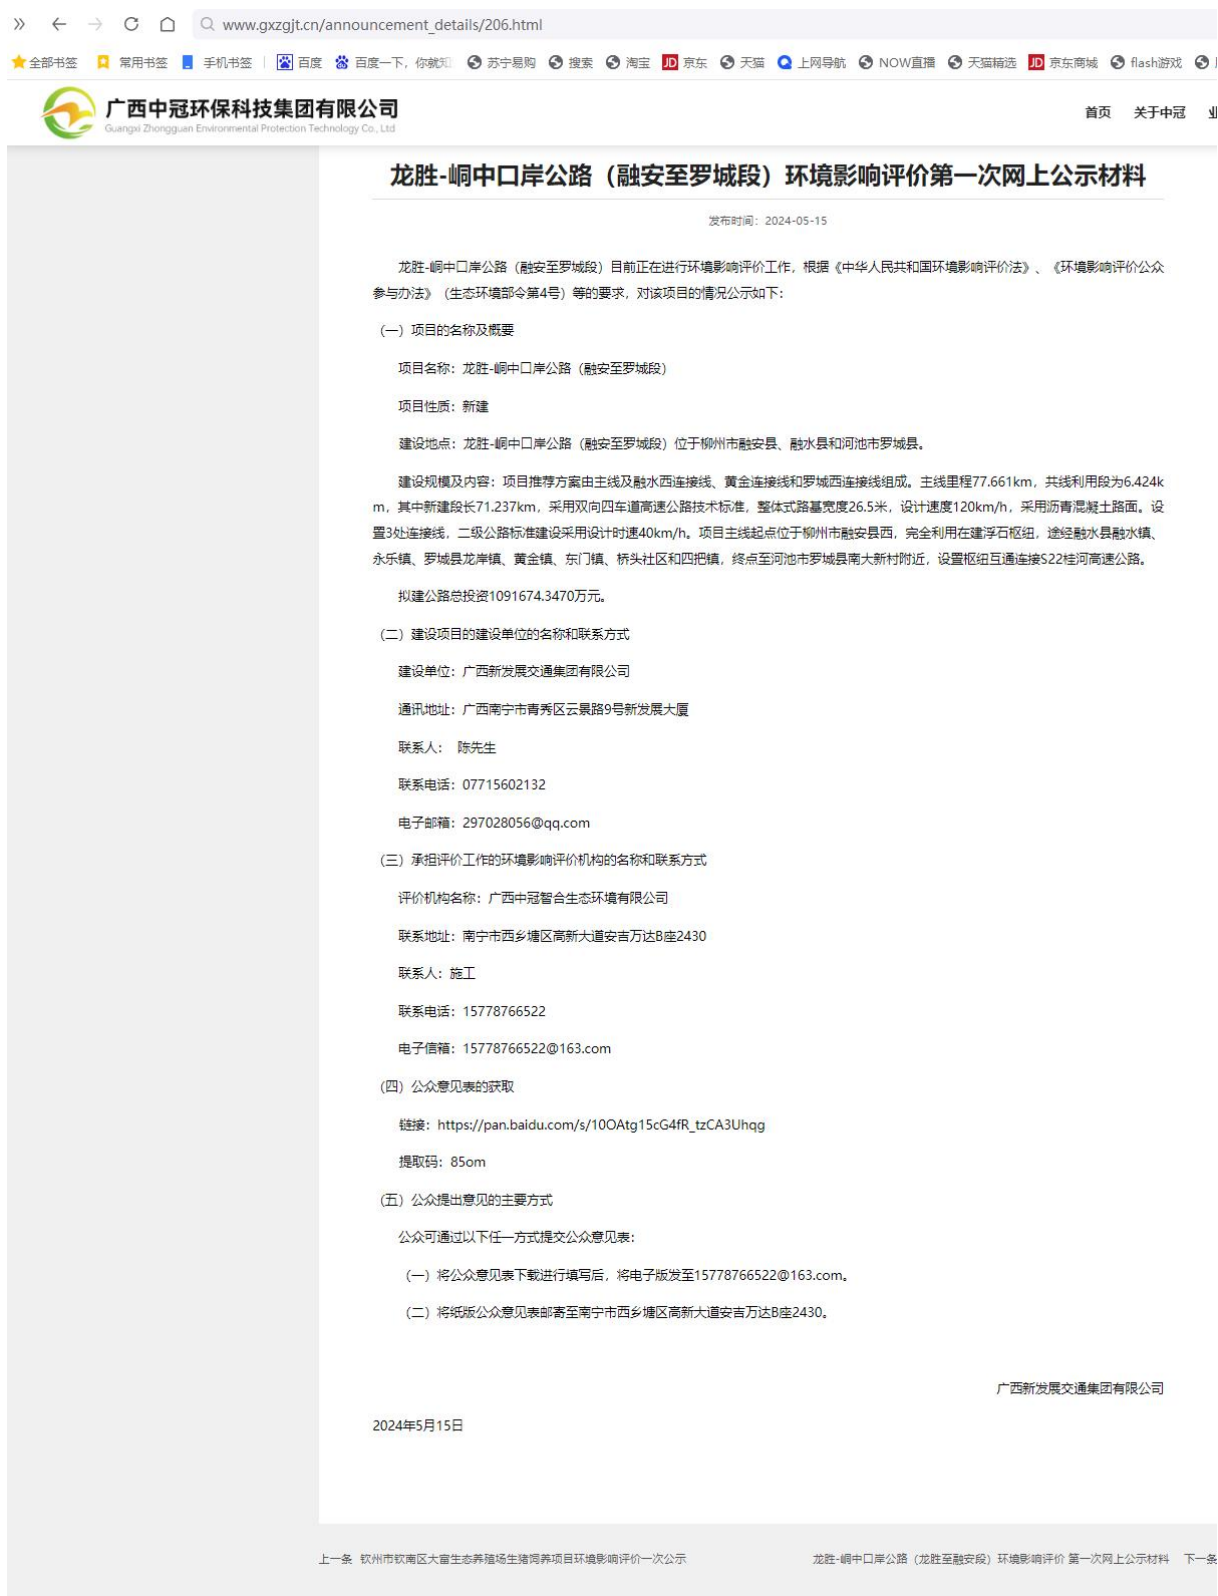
www.gxzgjt.cn/announcement_details/206.html

全部书签 常用书签 手机书签 百度 百度一下，你就知 苏宁易购 搜索 淘宝 京东 天猫 上网导航 NOW直播 天猫精选 京东商城 flash游戏

广西中冠环保科技集团有限公司
Guangxi Zhongguan Environmental Protection Technology Co., Ltd

首页 关于中冠

龙胜-峒中口岸公路（融安至罗城段）环境影响评价第一次网上公示材料

发布时间：2024-05-15

龙胜-峒中口岸公路（融安至罗城段）目前正在进行环境影响评价工作，根据《中华人民共和国环境影响评价法》、《环境影响评价公众参与办法》（生态环境部令第4号）等的要求，对该项目的情况公示如下：

（一）项目的名称及概要

项目名称：龙胜-峒中口岸公路（融安至罗城段）

项目性质：新建

建设地点：龙胜-峒中口岸公路（融安至罗城段）位于柳州市融安县、融水县和河池市罗城县。

建设规模及内容：项目推荐方案由主线及融水西连接线、黄金连接线和罗城西连接线组成。主线里程77.661km，共线利用段为6.424km，其中新建段长71.237km，采用双向四车道高速公路技术标准，整体式路基宽度26.5米，设计速度120km/h，采用沥青混凝土路面。设置3处连接线，二级公路标准建设采用设计时速40km/h。项目主线起点位于柳州市融安县西，完全利用在建浮石枢纽，途经融水县融水镇、永乐镇、罗城县龙岸镇、黄金镇、东门镇、桥头社区和四把镇，终点至河池市罗城县南大新村附近，设置枢纽互通连接S22桂河高速公路。

拟建公路总投资1091674.3470万元。

（二）建设项目的建设单位的名称和联系方式

建设单位：广西新发展交通集团有限公司

通讯地址：广西南宁市青秀区云景路9号新发展大厦

联系人： 陈先生

联系电话：07715602132

电子邮箱：297028056@qq.com

（三）承担评价工作的环境影响评价机构的名称和联系方式

评价机构名称：广西中冠智合生态环境有限公司

联系地址：南宁市西乡塘区高新大道安吉万达B座2430

联系人：施工

联系电话：15778766522

电子信箱：15778766522@163.com

（四）公众意见表的获取

链接：https://pan.baidu.com/s/10OAtg15cG4fR_tzCA3Uhqg

提取码：85om

（五）公众提出意见的主要方式

公众可通过以下任一方式提交公众意见表：

（一）将公众意见表下载进行填写后，将电子版发至15778766522@163.com。

（二）将纸版公众意见表邮寄至南宁市西乡塘区高新大道安吉万达B座2430。

广西新发展交通集团有限公司

2024年5月15日

上一条 钦州市钦南区大番生态养殖场生猪饲养项目环境影响评价一次公示

龙胜-峒中口岸公路（龙胜至融安段）环境影响评价 第一次网上公示材料 下一条